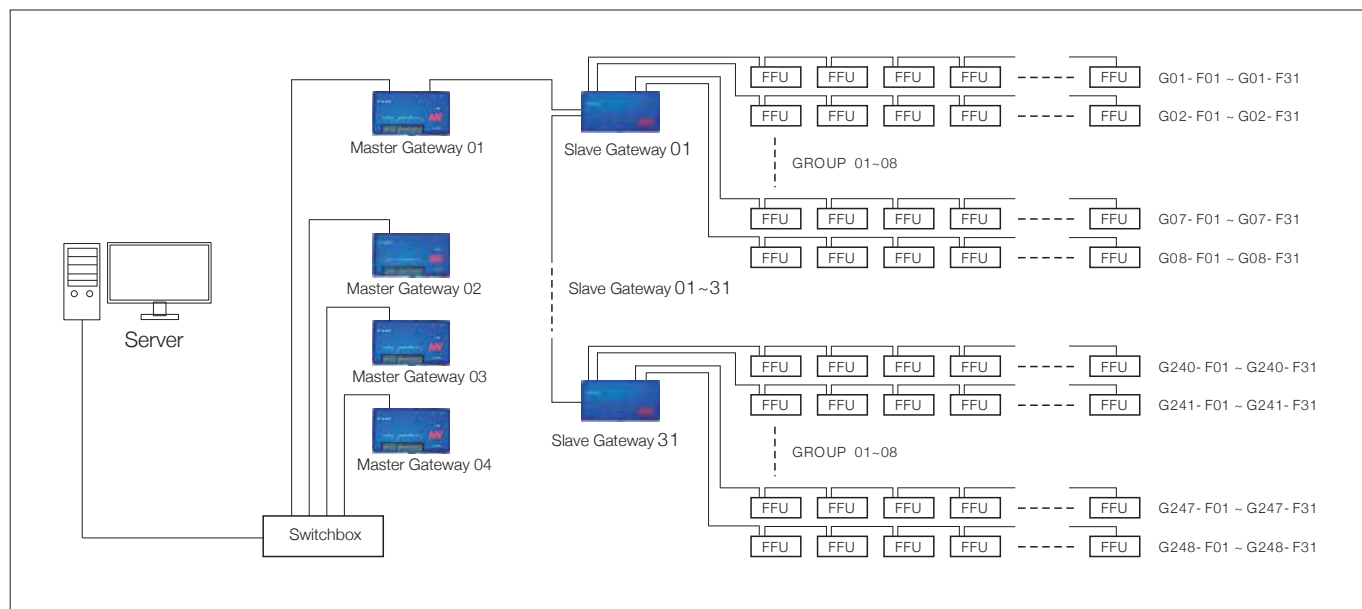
Master Gateway 01

Slave Gateway 01

FFU FFU FFU FFU FFU G01- F01 ~ G01- F31

FFU FFU FFU FFU FFU G02- F01 ~ G02- F31

GROUP 01~08

FFU FFU FFU FFU FFU G07- F01 ~ G07- F31

FFU FFU FFU FFU FFU G08- F01 ~ G08- F31

Master Gateway 02

Slave Gateway 01~31

Server

Master Gateway 03

Master Gateway 04

Slave Gateway 31

FFU FFU FFU FFU FFU G240- F01 ~ G240- F31

FFU FFU FFU FFU FFU G241- F01 ~ G241- F31

GROUP 01~08

FFU FFU FFU FFU FFU G247- F01 ~ G247- F31

FFU FFU FFU FFU FFU G248- F01 ~ G248- F31

Switchbox